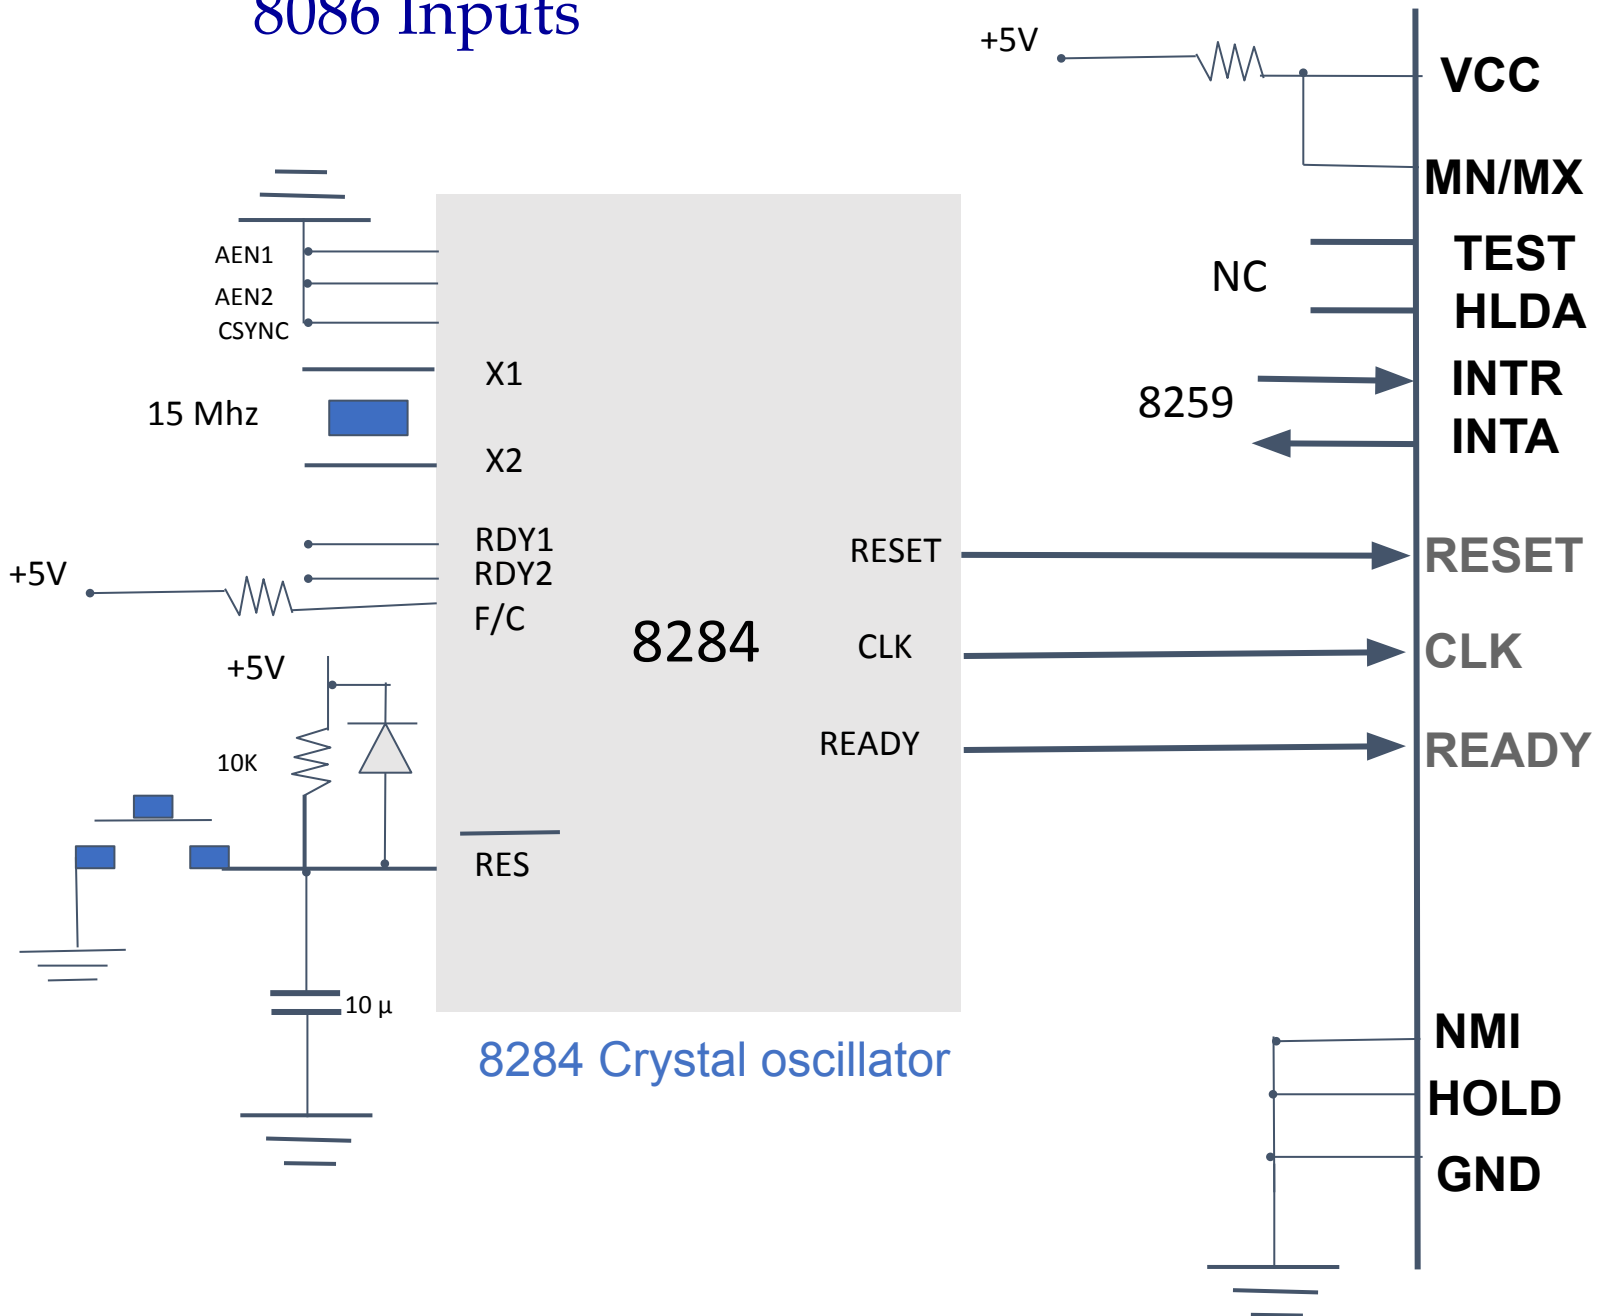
8086 Inputs

+5V

VCC

MN/MX

TEST

NC

HLDA

INTR

8259

INTA

AEN1

AEN2

CSYNC

X1

15 Mhz

X2

RDY1

RDY2

+5V

F/C

RESET

RESET

8284

CLK

CLK

+5V

10K

READY

READY

RES

10 µ

8284 Crystal oscillator

NMI

HOLD

GND